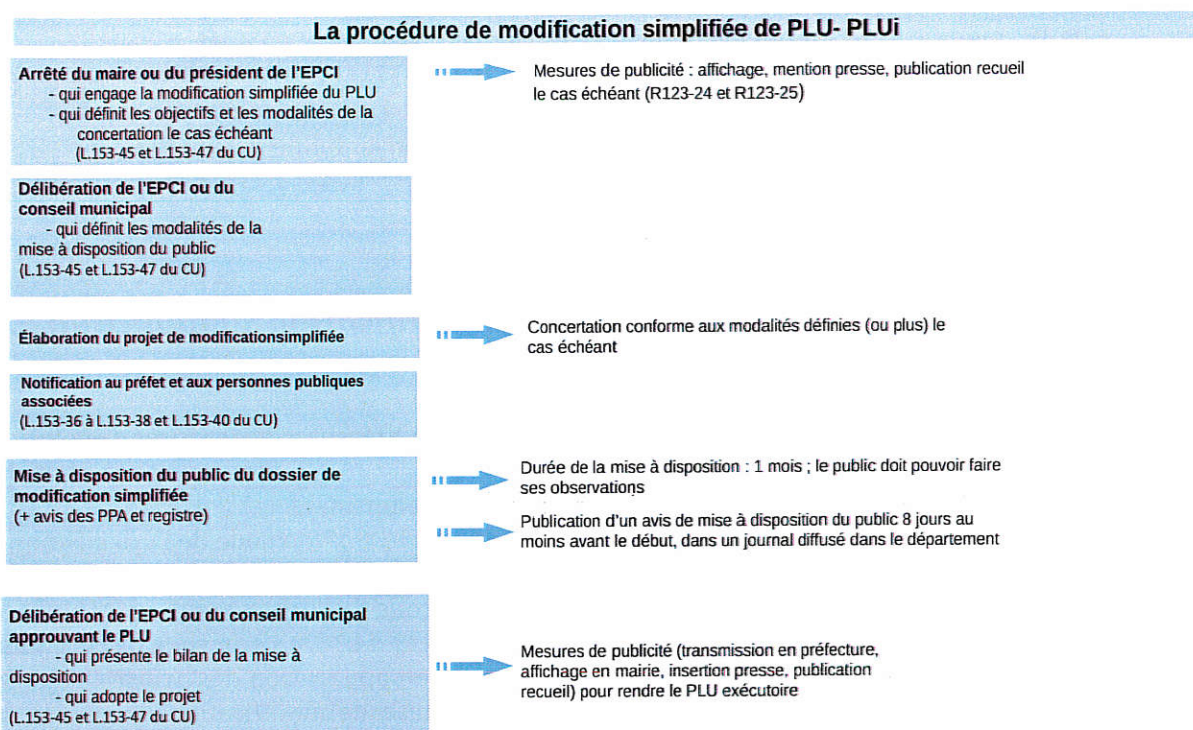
La procédure de modification simplifiée de PLU- PLUi

Arrêté du maire ou du président de l'EPCI
- qui engage la modification simplifiée du PLU
- qui définit les objectifs et les modalités de la concertation le cas échéant
(L.153-45 et L.153-47 du CU)

Mesures de publicité : affichage, mention presse, publication recueil le cas échéant (R123-24 et R123-25)

Délibération de l'EPCI ou du conseil municipal
- qui définit les modalités de la mise à disposition du public
(L.153-45 et L.153-47 du CU)

Élaboration du projet de modificationsimplifiée

Concertation conforme aux modalités définies (ou plus) le cas échéant

Notification au préfet et aux personnes publiques associées
(L.153-36 à L.153-38 et L.153-40 du CU)

Mise à disposition du public du dossier de modification simplifiée
(+ avis des PPA et registre)

Durée de la mise à disposition : 1 mois ; le public doit pouvoir faire ses observations

Publication d'un avis de mise à disposition du public 8 jours au moins avant le début, dans un journal diffusé dans le département

Délibération de l'EPCI ou du conseil municipal approuvant le PLU
- qui présente le bilan de la mise à disposition
- qui adopte le projet
(L.153-45 et L.153-47 du CU)

Mesures de publicité (transmission en préfecture, affichage en mairie, insertion presse, publication recueil) pour rendre le PLU exécutoire